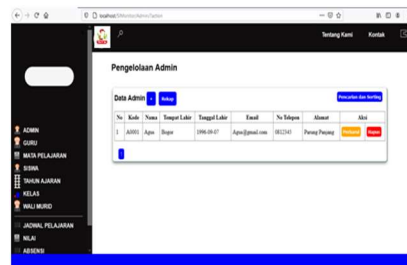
localhost/SIMonitor/Admin/Tambah

Tentang Kami Kontak

ADMIN
GURU
MATA PELAJARAN
SISWA
TAHUN AJARAN
KELAS
WALI MURID
JADWAL PELAJARAN
NILAI
ABSENSI

Pengelolaan Admin

Data Admin + Rekap

Pencarian dan Sorting

| No | Kode | Nama | Tempat Lahir | Tanggal Lahir | Email | No Telepon | Alamat | Aksi |
|---|---|---|---|---|---|---|---|---|
| 1 | A0001 | Agus | Bogor | 1996-08-07 | Agus@gmail.com | 0812345 | Parung Panjang | Perbarui Hapus |

1